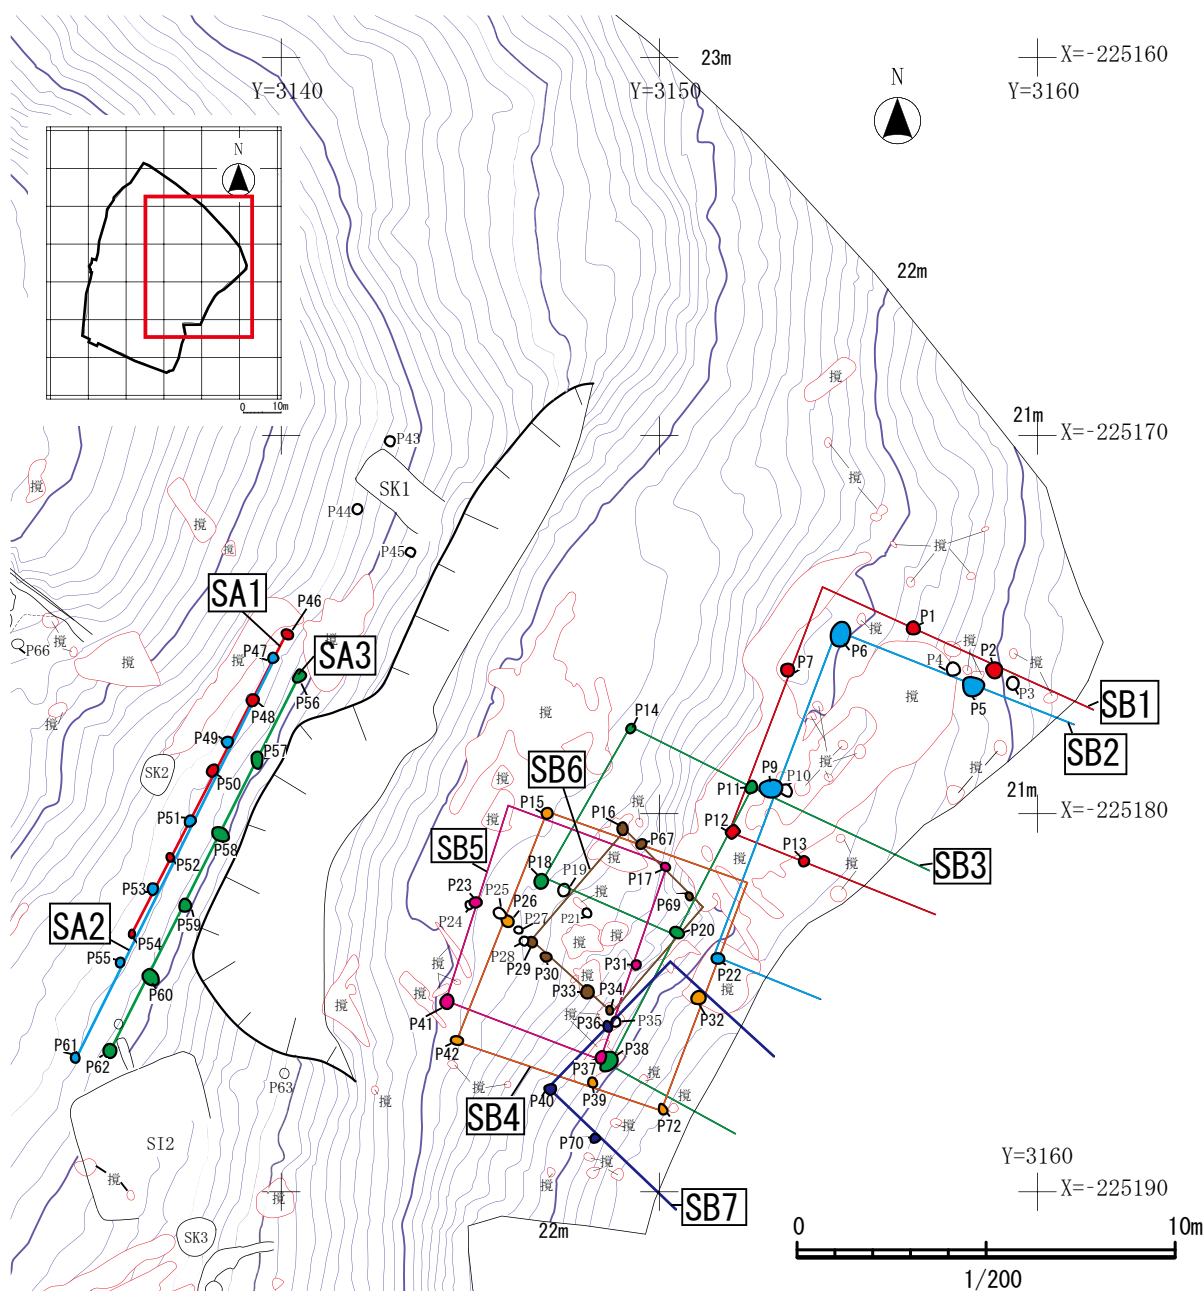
Y=3140
23m
Y=3150
N
X=-225160
Y=3160
N
0 10m
22m
21m
X=-225170
P43
SK1
P44
P45
攪
攪
攪
攪
攪
SA1
P46
P66
攪
攪
P47
SA3
P56
P48
P49
P57
SK2
P50
P51
P58
P52
P53
P59
SA2
P54
P55
P60
P61
P62
P63
SI2
攪
攪
SK3
P14
攪
SB6
P15
P16
P67
SB5
P18
P19
P17
P23
P25
P26
P24
P27
P21
P69
P28
P20
P29
P30
P31
P22
P41
P33
P34
P36
P35
P32
P42
P37
P38
攪
P40
P39
SB4
P72
P70
攪
攪
SB7
22m
P1
P6
P2
P7
P4
P3
P5
SB1
SB2
P9
P10
P11
P12
P13
SB3
21m
X=-225180
Y=3160
X=-225190
0
10m
1/200